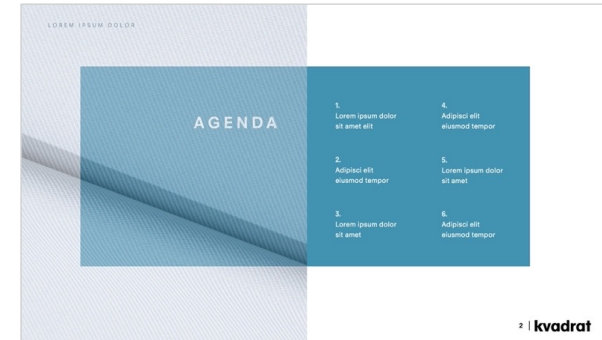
LOREM IPSUM DOLOR

AGENDA

1.
Lorem ipsum dolor sit amet elit

2.
Adipisci elit eiusmod tempor

3.
Lorem ipsum dolor sit amet

4.
Adipisci elit eiusmod tempor

5.
Lorem ipsum dolor sit amet

6.
Adipisci elit eiusmod tempor

2 | kvadrat